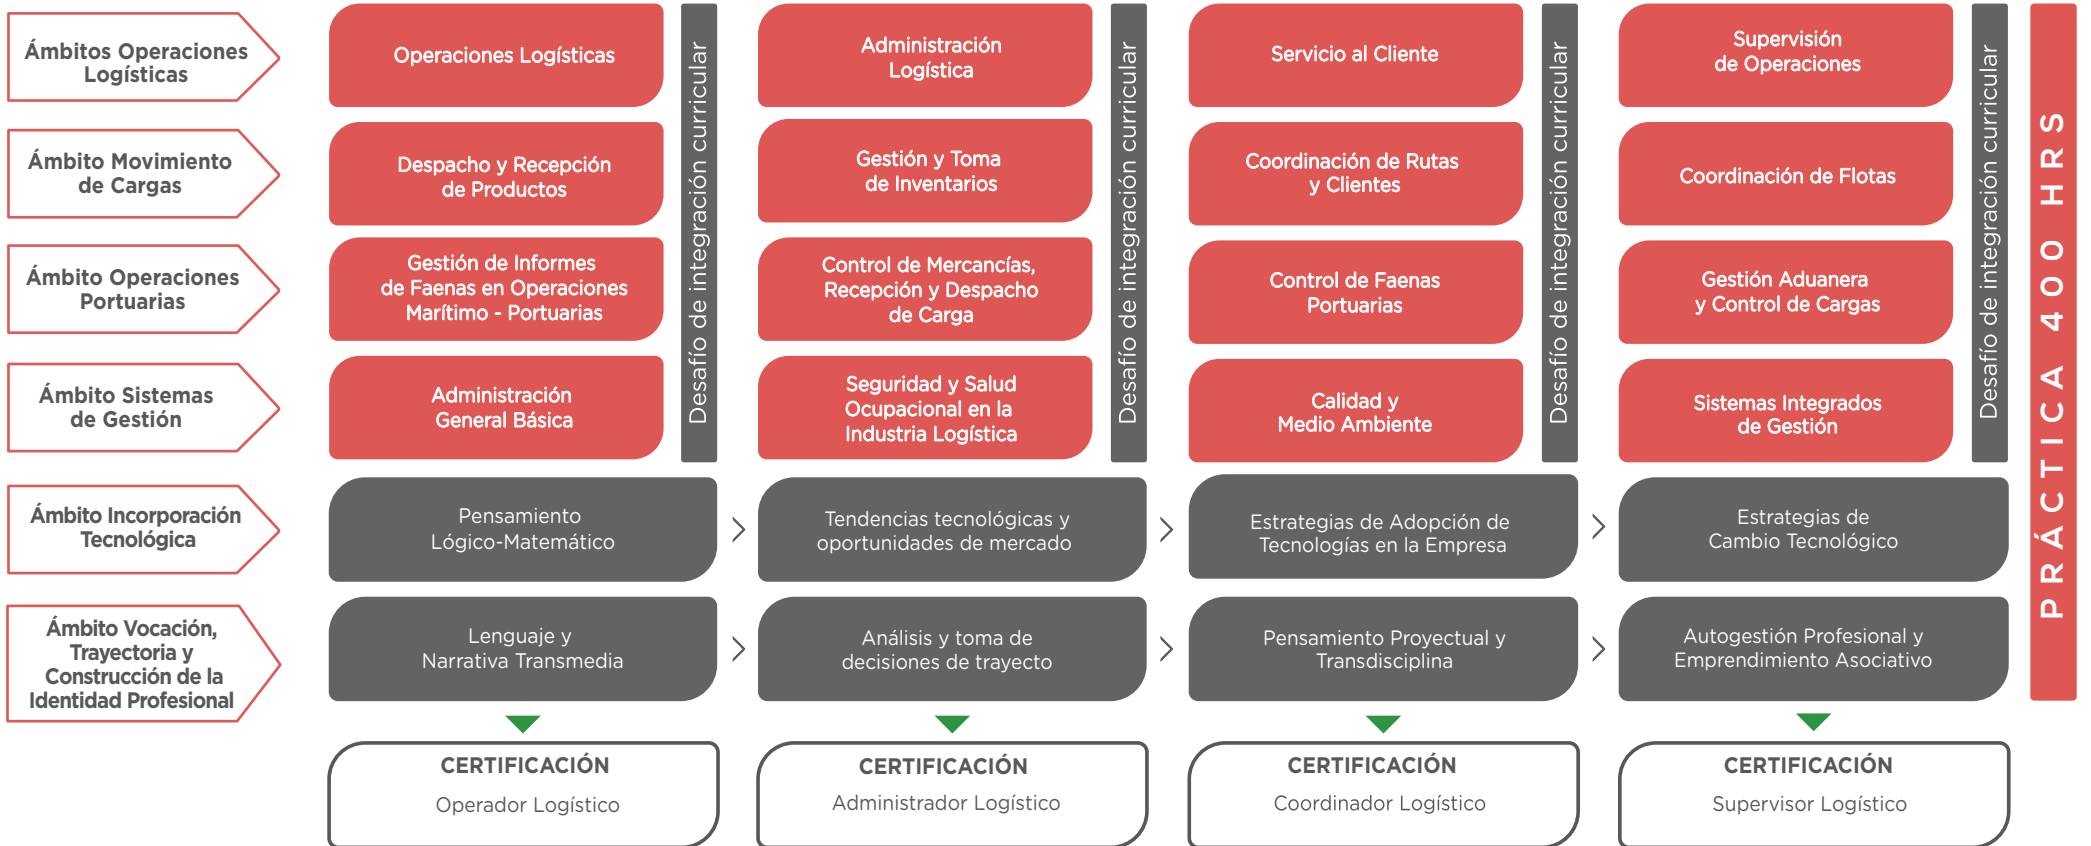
Ámbitos Operaciones Logísticas

Ámbito Movimiento de Cargas

Ámbito Operaciones Portuarias

Ámbito Sistemas de Gestión

Ámbito Incorporación Tecnológica

Ámbito Vocación, Trayectoria y Construcción de la Identidad Profesional

Operaciones Logísticas

Despacho y Recepción de Productos

Gestión de Informes de Faenas en Operaciones Marítimo - Portuarias

Administración General Básica

Desafío de integración curricular

Pensamiento Lógico-Matemático

Lenguaje y Narrativa Transmedia

CERTIFICACIÓN
Operador Logístico

Administración Logística

Gestión y Toma de Inventarios

Control de Mercancías, Recepción y Despacho de Carga

Seguridad y Salud Ocupacional en la Industria Logística

Desafío de integración curricular

Tendencias tecnológicas y oportunidades de mercado

Análisis y toma de decisiones de trayecto

CERTIFICACIÓN
Administrador Logístico

Servicio al Cliente

Coordinación de Rutas y Clientes

Control de Faenas Portuarias

Calidad y Medio Ambiente

Desafío de integración curricular

Estrategias de Adopción de Tecnologías en la Empresa

Pensamiento Proyectual y Transdisciplina

CERTIFICACIÓN
Coordinador Logístico

Supervisión de Operaciones

Coordinación de Flotas

Gestión Aduanera y Control de Cargas

Sistemas Integrados de Gestión

Desafío de integración curricular

Estrategias de Cambio Tecnológico

Autogestión Profesional y Emprendimiento Asociativo

CERTIFICACIÓN
Supervisor Logístico

PRÁCTICA 400 HRS